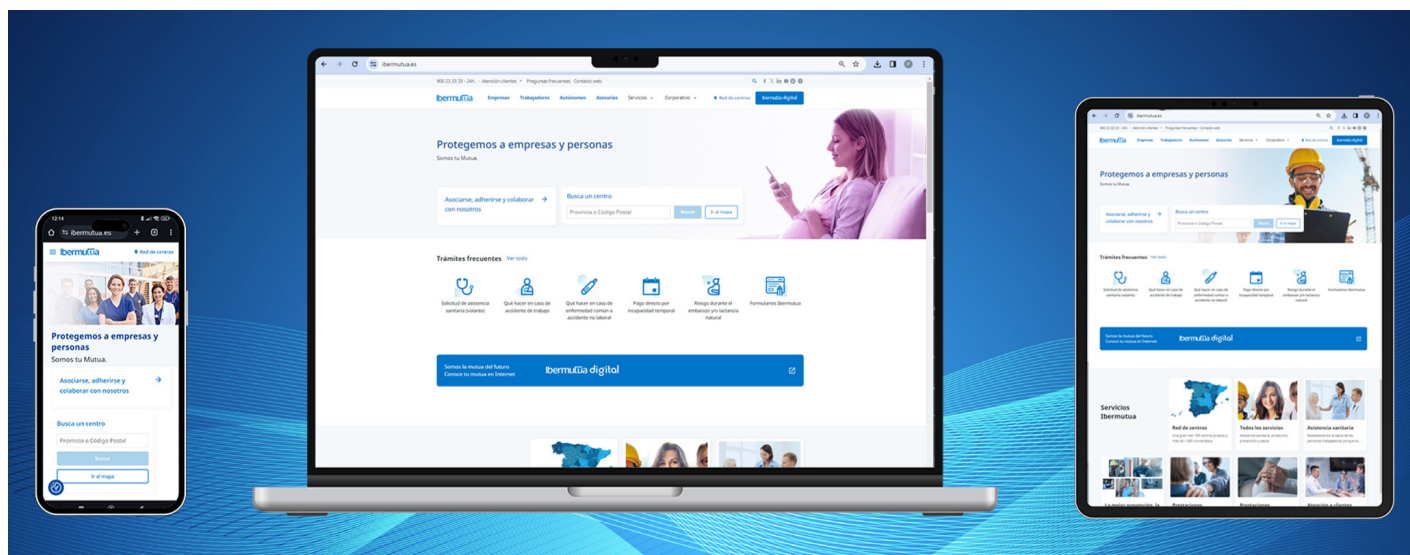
12:14
ibermutua.es
Ibermutua
Red de centros
Protegemos a empresas y personas
Somos tu Mutua.
Asociarse, adherirse y colaborar con nosotros
Busca un centro
Provincia o Código Postal
Buscar
Ir al mapa

ibermutua.es
900 23 33 33 - 24h · Atención clientes · Preguntas Frecuentes · Contacto web
Ibermutua
Empresas
Trabajadores
Autónomos
Asesorías
Servicios
Corporativo
Red de centros
Ibermutua digital
Protegemos a empresas y personas
Somos tu Mutua.
Asociarse, adherirse y colaborar con nosotros
Busca un centro
Provincia o Código Postal
Buscar
Ir al mapa
Trámites frecuentes
Ver todo
Solicitud de asistencia sanitaria (volante)
Qué hacer en caso de accidente de trabajo
Qué hacer en caso de enfermedad común o accidente no laboral
Pago directo por incapacidad temporal
Riesgo durante el embarazo y/o lactancia natural
Formularios Ibermutua
Somos la mutua del futuro
Conoce tu mutua en Internet
Ibermutua digital

ibermutua.es
Ibermutua
Empresas
Trabajadores
Autónomos
Asesorías
Servicios
Corporativo
Red de centros
Ibermutua digital
Protegemos a empresas y personas
Somos tu Mutua.
Asociarse, adherirse y colaborar con nosotros
Busca un centro
Provincia o Código Postal
Buscar
Ir al mapa
Trámites frecuentes
Ver todo
Solicitud de asistencia sanitaria (volante)
Qué hacer en caso de accidente de trabajo
Qué hacer en caso de enfermedad común o accidente no laboral
Pago directo por incapacidad temporal
Riesgo durante el embarazo y/o lactancia natural
Formularios Ibermutua
Somos la mutua del futuro
Conoce tu mutua en Internet
Ibermutua digital
Servicios Ibermutua
Red de centros
Todos los servicios
Asistencia sanitaria
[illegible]